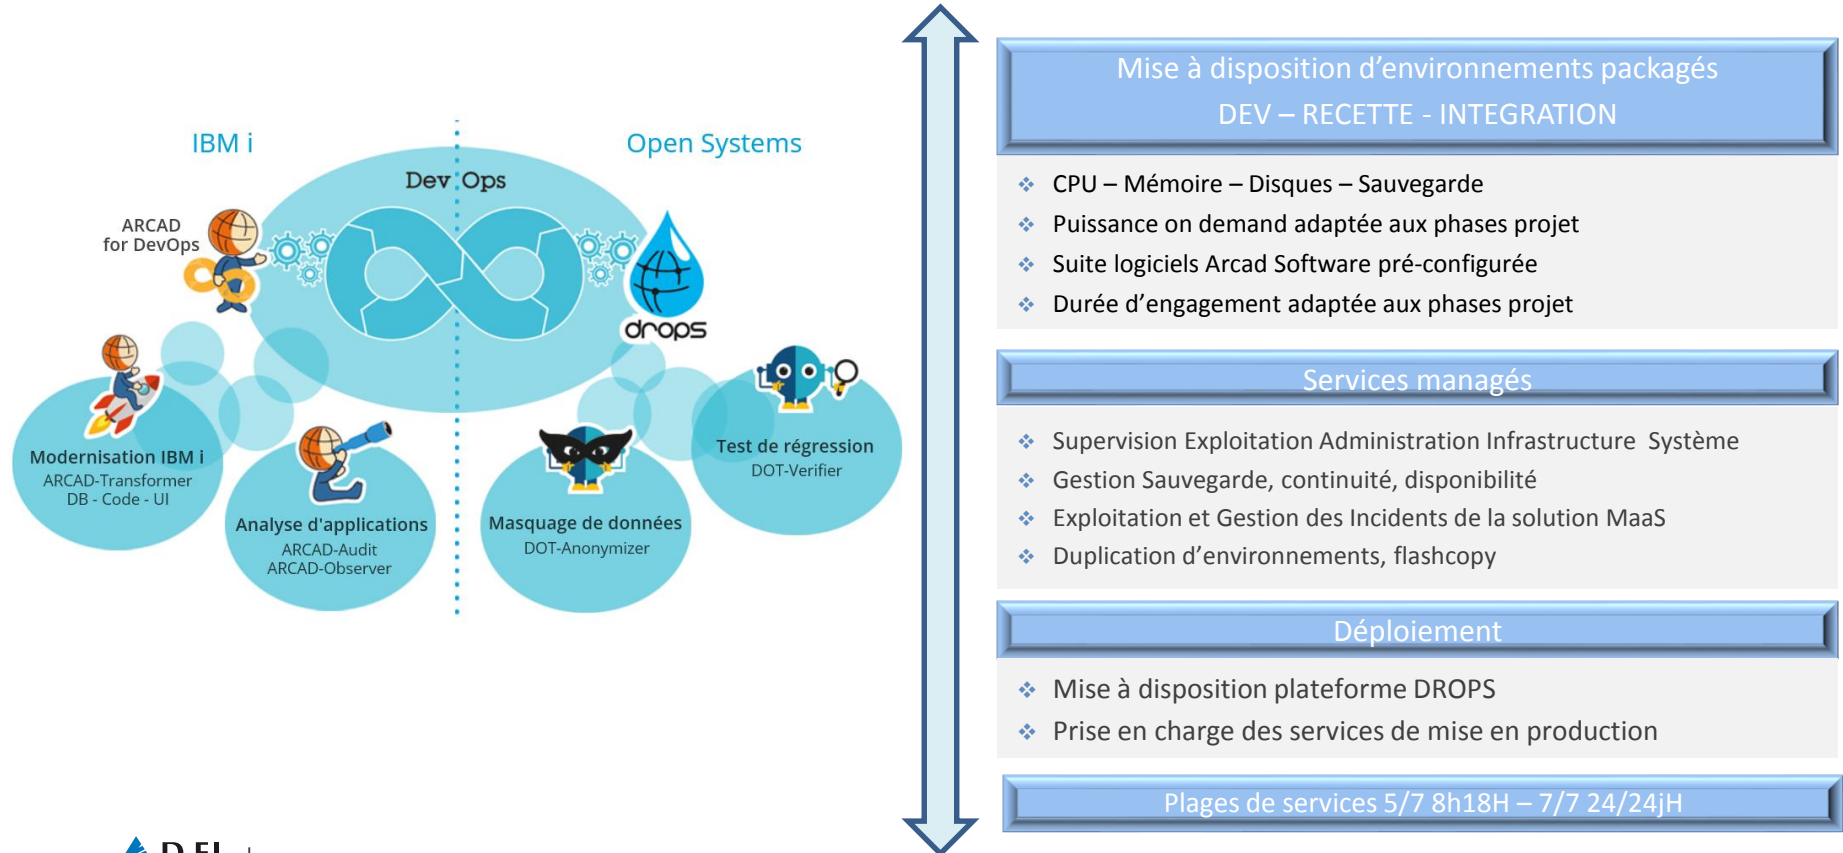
IBM i

Open Systems

Dev Ops

ARCAD for DevOps

drops

Modernisation IBM i
ARCAD-Transformer
DB - Code - UI

Analyse d'applications
ARCAD-Audit
ARCAD-Observer

Masquage de données
DOT-Anonymizer

Test de régression
DOT-Verifier

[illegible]

Mise à disposition d'environnements packagés
DEV – RECETTE - INTEGRATION

CPU – Mémoire – Disques – Sauvegarde
Puissance on demand adaptée aux phases projet
Suite logiciels Arcad Software pré-configurée
Durée d'engagement adaptée aux phases projet

Services managés

Supervision Exploitation Administration Infrastructure Système
Gestion Sauvegarde, continuité, disponibilité
Exploitation et Gestion des Incidents de la solution MaaS
Duplication d'environnements, flashcopy

Déploiement

Mise à disposition plateforme DROPS
Prise en charge des services de mise en production

Plages de services 5/7 8h18H – 7/7 24/24jH